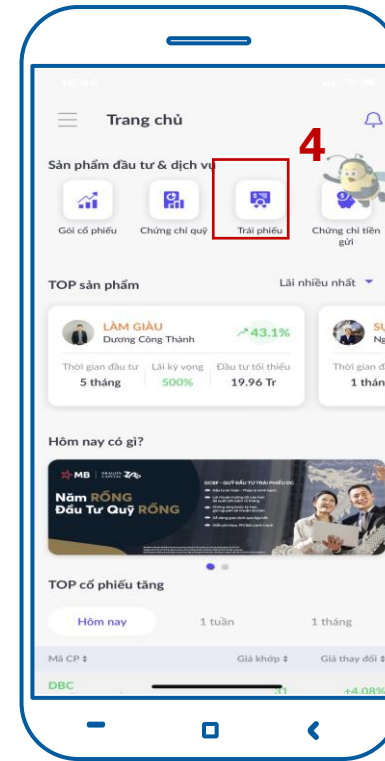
18:48

Trang chủ

4

Sản phẩm đầu tư & dịch vụ

Gói cổ phiếu

Chứng chỉ quỹ

Trái phiếu

Chứng chỉ tiền gửi

TOP sản phẩm

Lãi nhiều nhất

LÀM GIÀU

Dương Công Thành

43.1%

Thời gian đầu tư

5 tháng

Lãi kỳ vọng

500%

Đầu tư tối thiểu

19.96 Tr

SU

Ng

Thời gian đ

1 thán

Hôm nay có gì?

MB DRAGON CAPITAL

Năm RỒNG Đầu Tư Quỹ RỒNG

DCBF - QUỸ ĐẦU TƯ TRÁI PHIẾU DC

TOP cổ phiếu tăng

Hôm nay

1 tuần

1 tháng

Mã CP

Giá khớp

Giá thay đổi

DBC

31

+4.08%